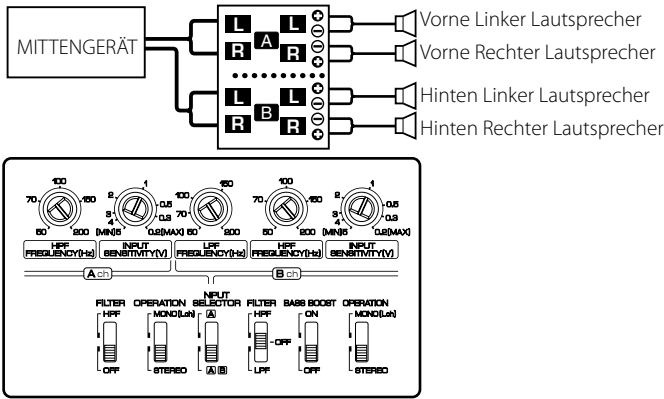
MITTENGERÄT

L R A L R
B L R L R

Vorne Linker Lautsprecher
Vorne Rechter Lautsprecher
Hinten Linker Lautsprecher
Hinten Rechter Lautsprecher

100 70 150 50 200
HPF FREQUENCY(Hz)

2 1 0.5 3 0.3 4 (MIN)5 0.2(MAX)
INPUT SENSITIVITY(V)

100 150 70 50 200
LPF FREQUENCY(Hz)

100 70 150 50 200
HPF FREQUENCY(Hz)

2 1 0.5 3 0.3 4 (MIN)5 0.2(MAX)
INPUT SENSITIVITY(V)

A ch
B ch

FILTER
HPF
OFF

OPERATION
MONO(Lch)
STEREO

INPUT SELECTOR
A
A B

FILTER
HPF
OFF
LPF

BASS BOOST
ON
OFF

OPERATION
MONO(Lch)
STEREO